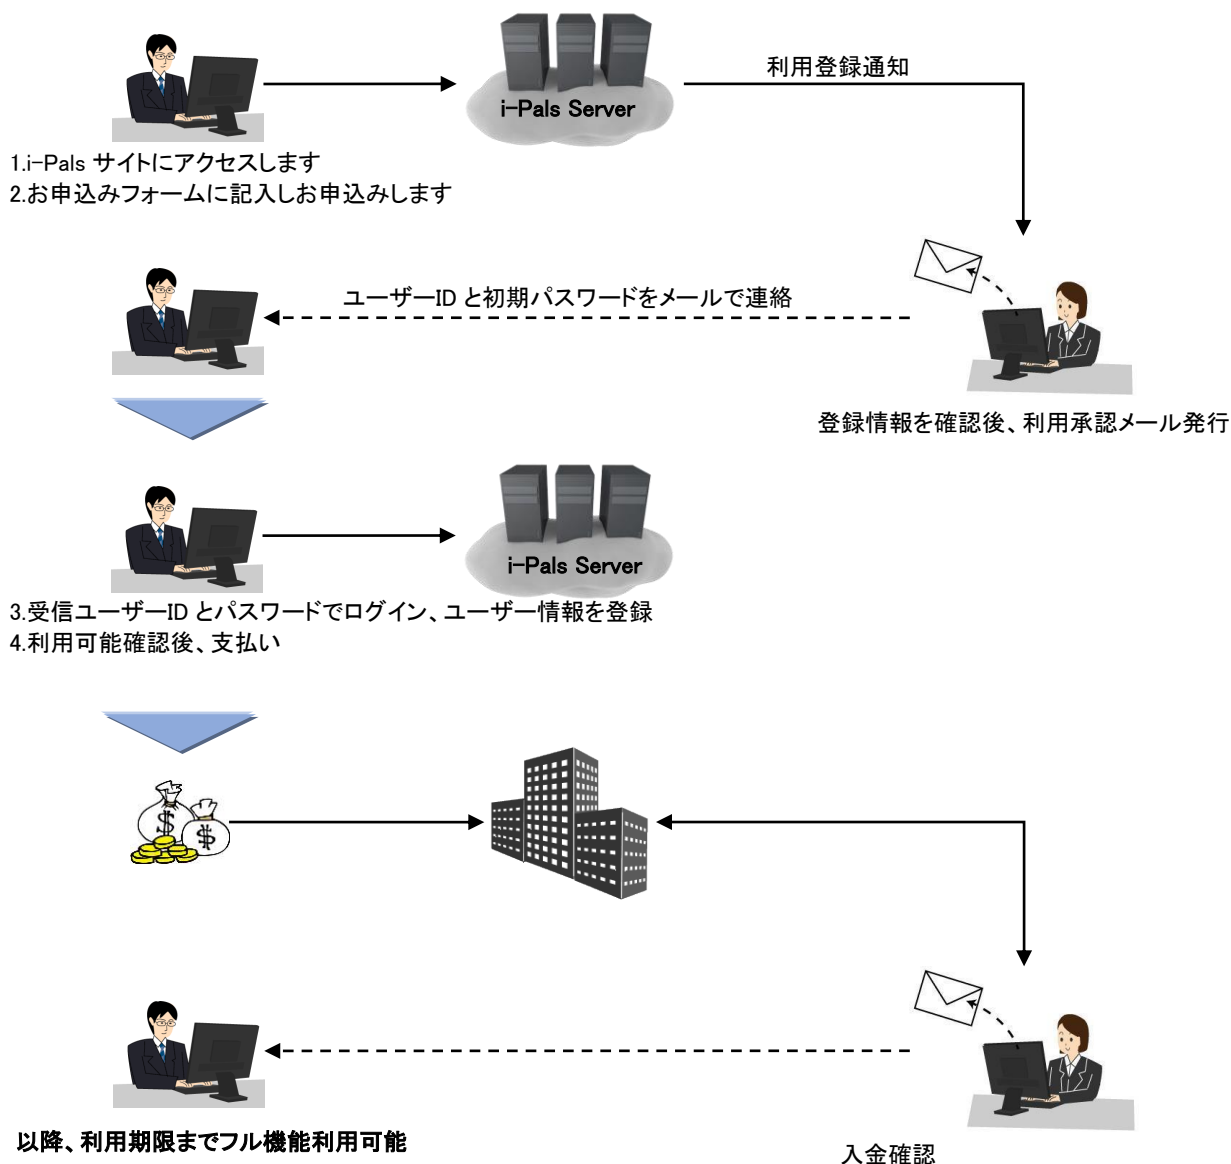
i-Pals Server

利用登録通知

1.i-Pals サイトにアクセスします
2.お申込みフォームに記入しお申込みします

ユーザーID と初期パスワードをメールで連絡

登録情報を確認後、利用承認メール発行

i-Pals Server

3.受信ユーザーID とパスワードでログイン、ユーザー情報を登録
4.利用可能確認後、支払い

以降、利用期限までフル機能利用可能

入金確認